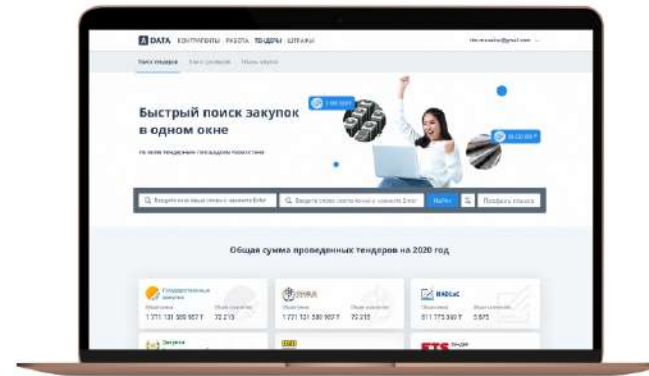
DATA КОНТРАГЕНТЫ РАБОТА ТЕНДЕРЫ ШТРАФЫ

Поиск тендеров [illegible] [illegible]

Быстрый поиск закупок в одном окне

по всем тендерным площадкам Казахстана

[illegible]

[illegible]

Найти

Подобрать ключи

Общая сумма проведенных тендеров на 2020 год

Государственные закупки

1 771 131 580 957 ₸ 72 213

1 771 131 580 957 ₸ 72 213

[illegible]

811 773 380 ₸ 5 875

Закупки

ETS